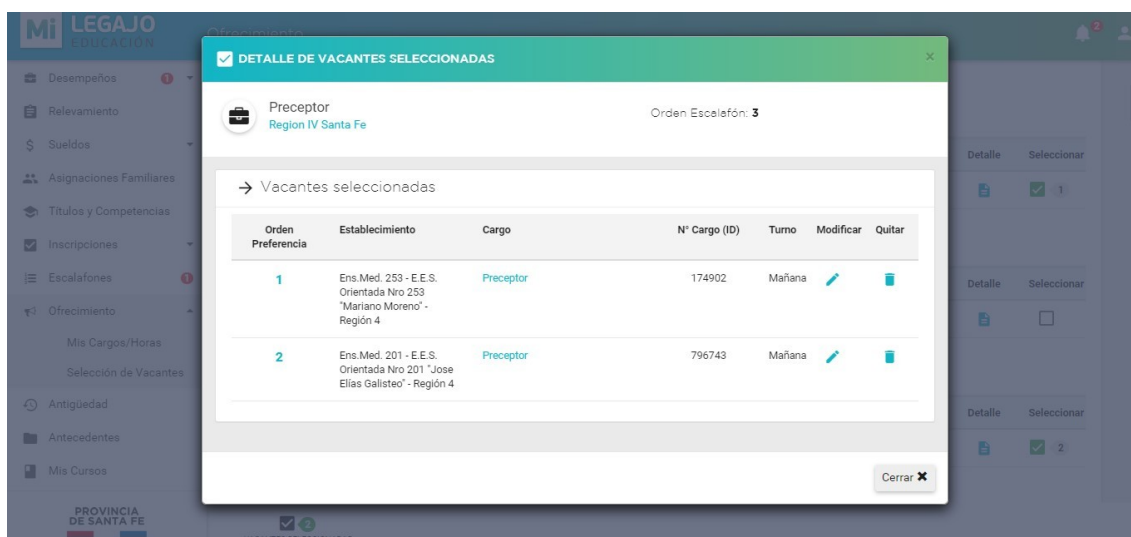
Mi LEGAJO EDUCACIÓN

Ofrecimiento

Desempeños
Relevamiento
Sueldos
Asignaciones Familiares
Títulos y Competencias
Inscripciones
Escalafones
Ofrecimiento
Mis Cargos/Horas
Selección de Vacantes
Antigüedad
Antecedentes
Mis Cursos

PROVINCIA DE SANTA FE

DETALLE DE VACANTES SELECCIONADAS

Preceptor
Region IV Santa Fe

Orden Escalafón: **3**

→ Vacantes seleccionadas

| Orden Preferencia | Establecimiento | Cargo | N° Cargo (ID) | Turno | Modificar | Quitar |
|---|---|---|---|---|---|---|
| 1 | Ens.Med. 253 - E.E.S. Orientada Nro 253 "Mariano Moreno" - Región 4 | Preceptor | 174902 | Mañana | | |
| 2 | Ens.Med. 201 - E.E.S. Orientada Nro 201 "Jose Elías Galisteo" - Región 4 | Preceptor | 796743 | Mañana | | |

Cerrar ✖

| Detalle | Seleccionar |
|---|---|
| | 1 |

| Detalle | Seleccionar |
|---|---|
| | |

| Detalle | Seleccionar |
|---|---|
| | 2 |